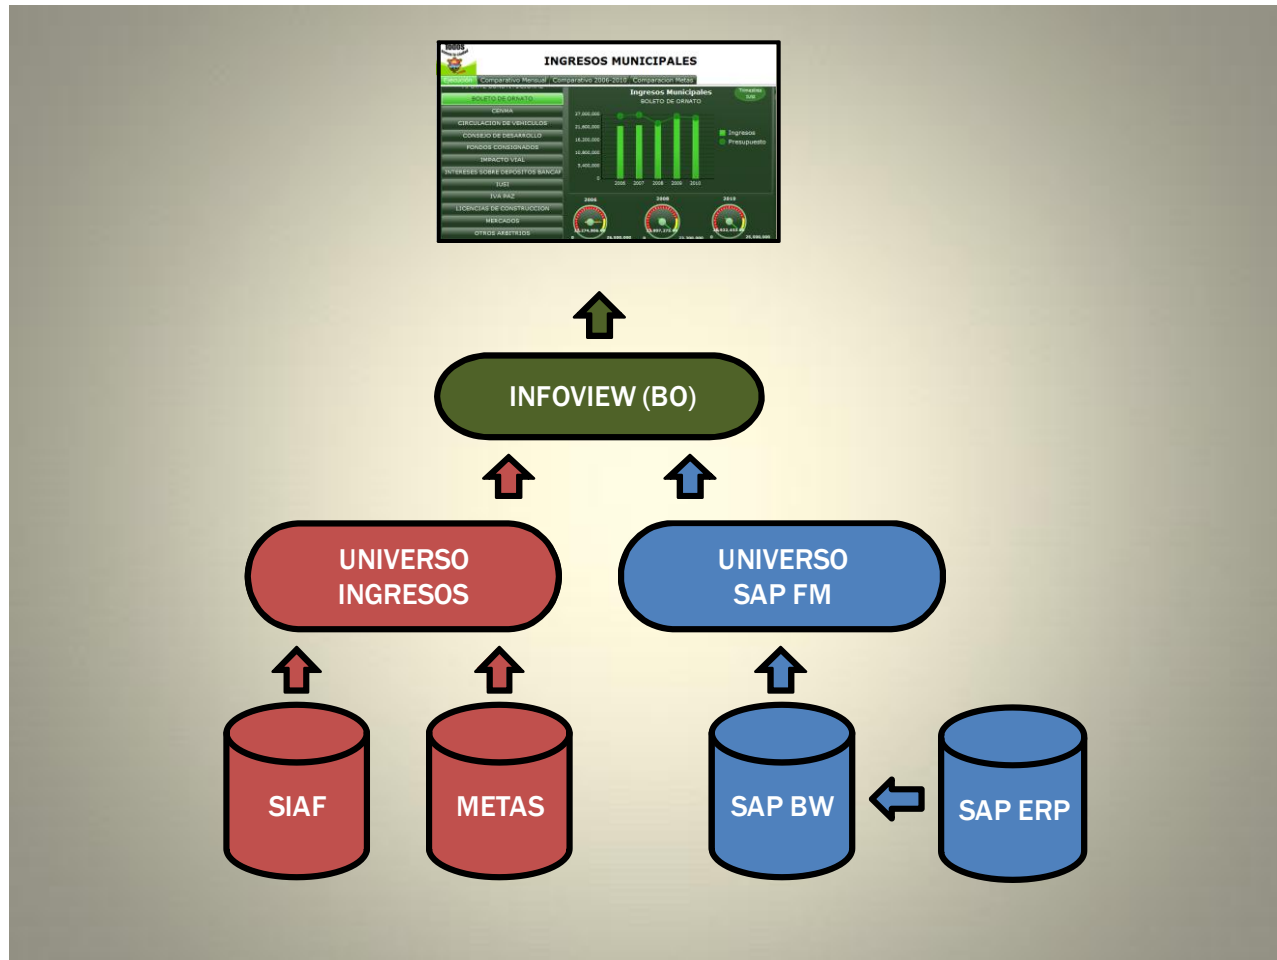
INGRESOS MUNICIPALES

Ejecución | Comparativo Mensual | Comparativo 2006-2010 | Comparacion Metas

BOLETO DE ORNATO
CENMA
CIRCULACION DE VEHICULOS
CONSEJO DE DESARROLLO
FONDOS CONSIGNADOS
IMPACTO VIAL
INTERESES SOBRE DEPOSITOS BANCAR
IUSI
IVA PAZ
LICENCIAS DE CONSTRUCCION
MERCADOS
OTROS ARBITRIOS

Ingresos Municipales
BOLETO DE ORNATO

Ingresos
Presupuesto

2006 2007 2008 2009 2010

INFOVIEW (BO)

UNIVERSO INGRESOS

UNIVERSO SAP FM

SIAF

METAS

SAP BW

SAP ERP